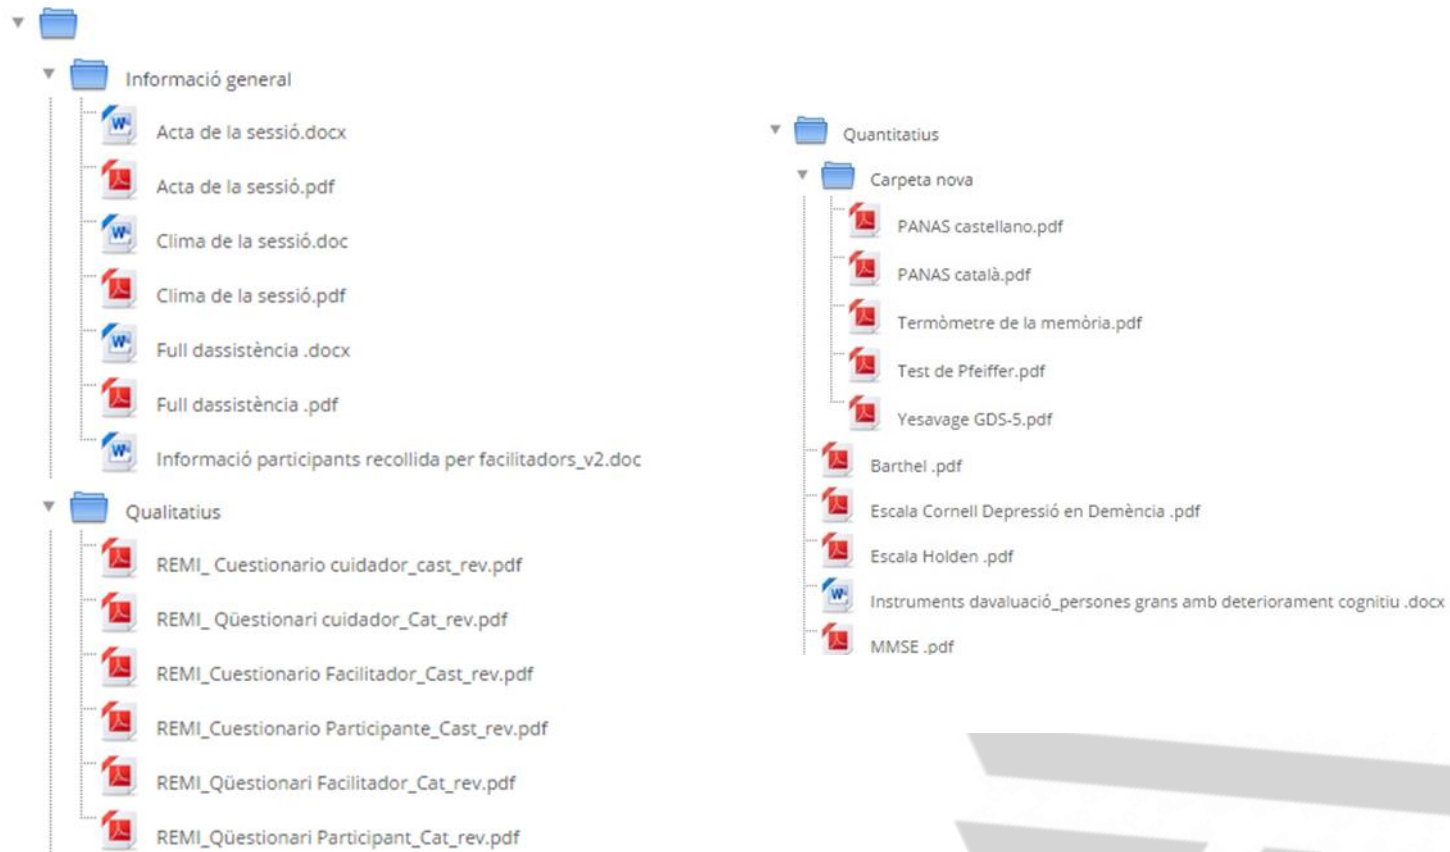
Informació general

Acta de la sessió.docx

Acta de la sessió.pdf

Clima de la sessió.doc

Clima de la sessió.pdf

Full dassistència .docx

Full dassistència .pdf

Informació participants recollida per facilitadors_v2.doc

Qualitatius

REMI_ Cuestionario cuidador_cast_rev.pdf

REMI_ Qüestionari cuidador_Cat_rev.pdf

REMI_Cuestionario Facilitador_Cast_rev.pdf

REMI_Cuestionario Participante_Cast_rev.pdf

REMI_Qüestionari Facilitador_Cat_rev.pdf

REMI_Qüestionari Participant_Cat_rev.pdf

Quantitatius

Carpeta nova

PANAS castellano.pdf

PANAS català.pdf

Termòmetre de la memòria.pdf

Test de Pfeiffer.pdf

Yesavage GDS-5.pdf

Barthel .pdf

Escala Cornell Depressió en Demència .pdf

Escala Holden .pdf

Instruments davaluació_persones grans amb deteriorament cognitiu .docx

MMSE .pdf